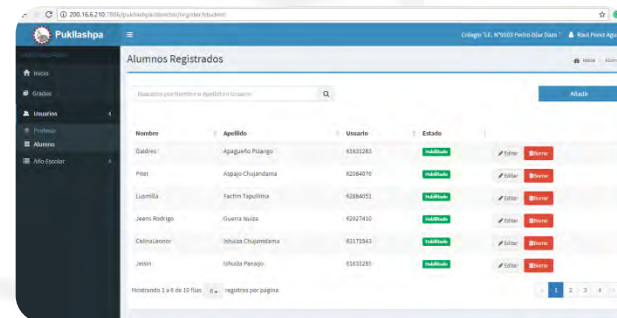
200.16.6.210:7856/puklashpa/director/register/student

Puklashpa

Colegio "I.E. N°0503 Pedro Díaz Diaz" Raul Perez Agu

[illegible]

Inicio

Grados

Usuarios

Profesor

Alumno

Año Escolar

Alumnos Registrados

Home Alum

Buscar por Nombre o Apellidos Usuario

Añadir

| Nombre | Apellido | Usuario | Estado | |
|---|---|---|---|---|
| Daldres | Agagueño Pizango | 61631283 | Habilitado | Editar Borrar |
| Piter | Aspajo Chujandama | 62084070 | Habilitado | Editar Borrar |
| Lusmilla | Fachin Tapullima | 62084051 | Habilitado | Editar Borrar |
| Jeans Rodrigo | Guerra Nuiza | 62927410 | Habilitado | Editar Borrar |
| Celina Leonor | Ishuiza Chujandama | 61171943 | Habilitado | Editar Borrar |
| Jeisin | Ishuiza Panaijo | 61631285 | Habilitado | Editar Borrar |

Mostrando 1 a 6 de 10 filas 6 registros por página

1 2 3 4